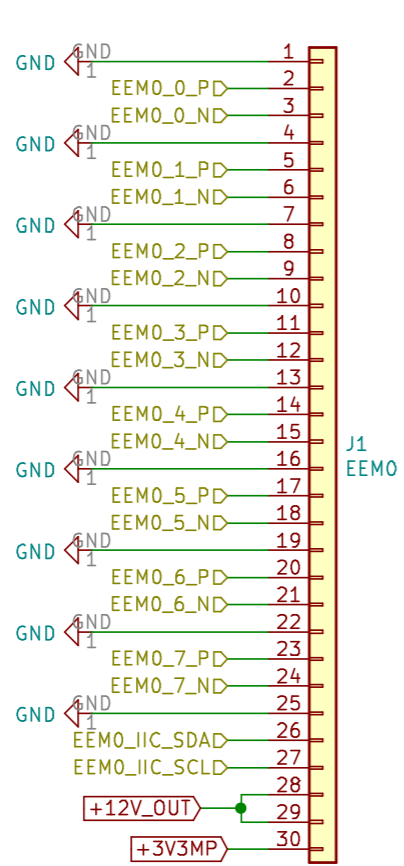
GND GND 1 1
EEM0_0_P 2
EEM0_0_N 3
GND GND 1 4
EEM0_1_P 5
EEM0_1_N 6
GND GND 1 7
EEM0_2_P 8
EEM0_2_N 9
GND GND 1 10
EEM0_3_P 11
EEM0_3_N 12
GND GND 1 13
EEM0_4_P 14
EEM0_4_N 15
GND GND 1 16
EEM0_5_P 17
EEM0_5_N 18
GND GND 1 19
EEM0_6_P 20
EEM0_6_N 21
GND GND 1 22
EEM0_7_P 23
EEM0_7_N 24
GND GND 1 25
EEM0_IIC_SDA 26
EEM0_IIC_SCL 27
28
+12V_OUT 29
+3V3MP 30

J1
EEM0